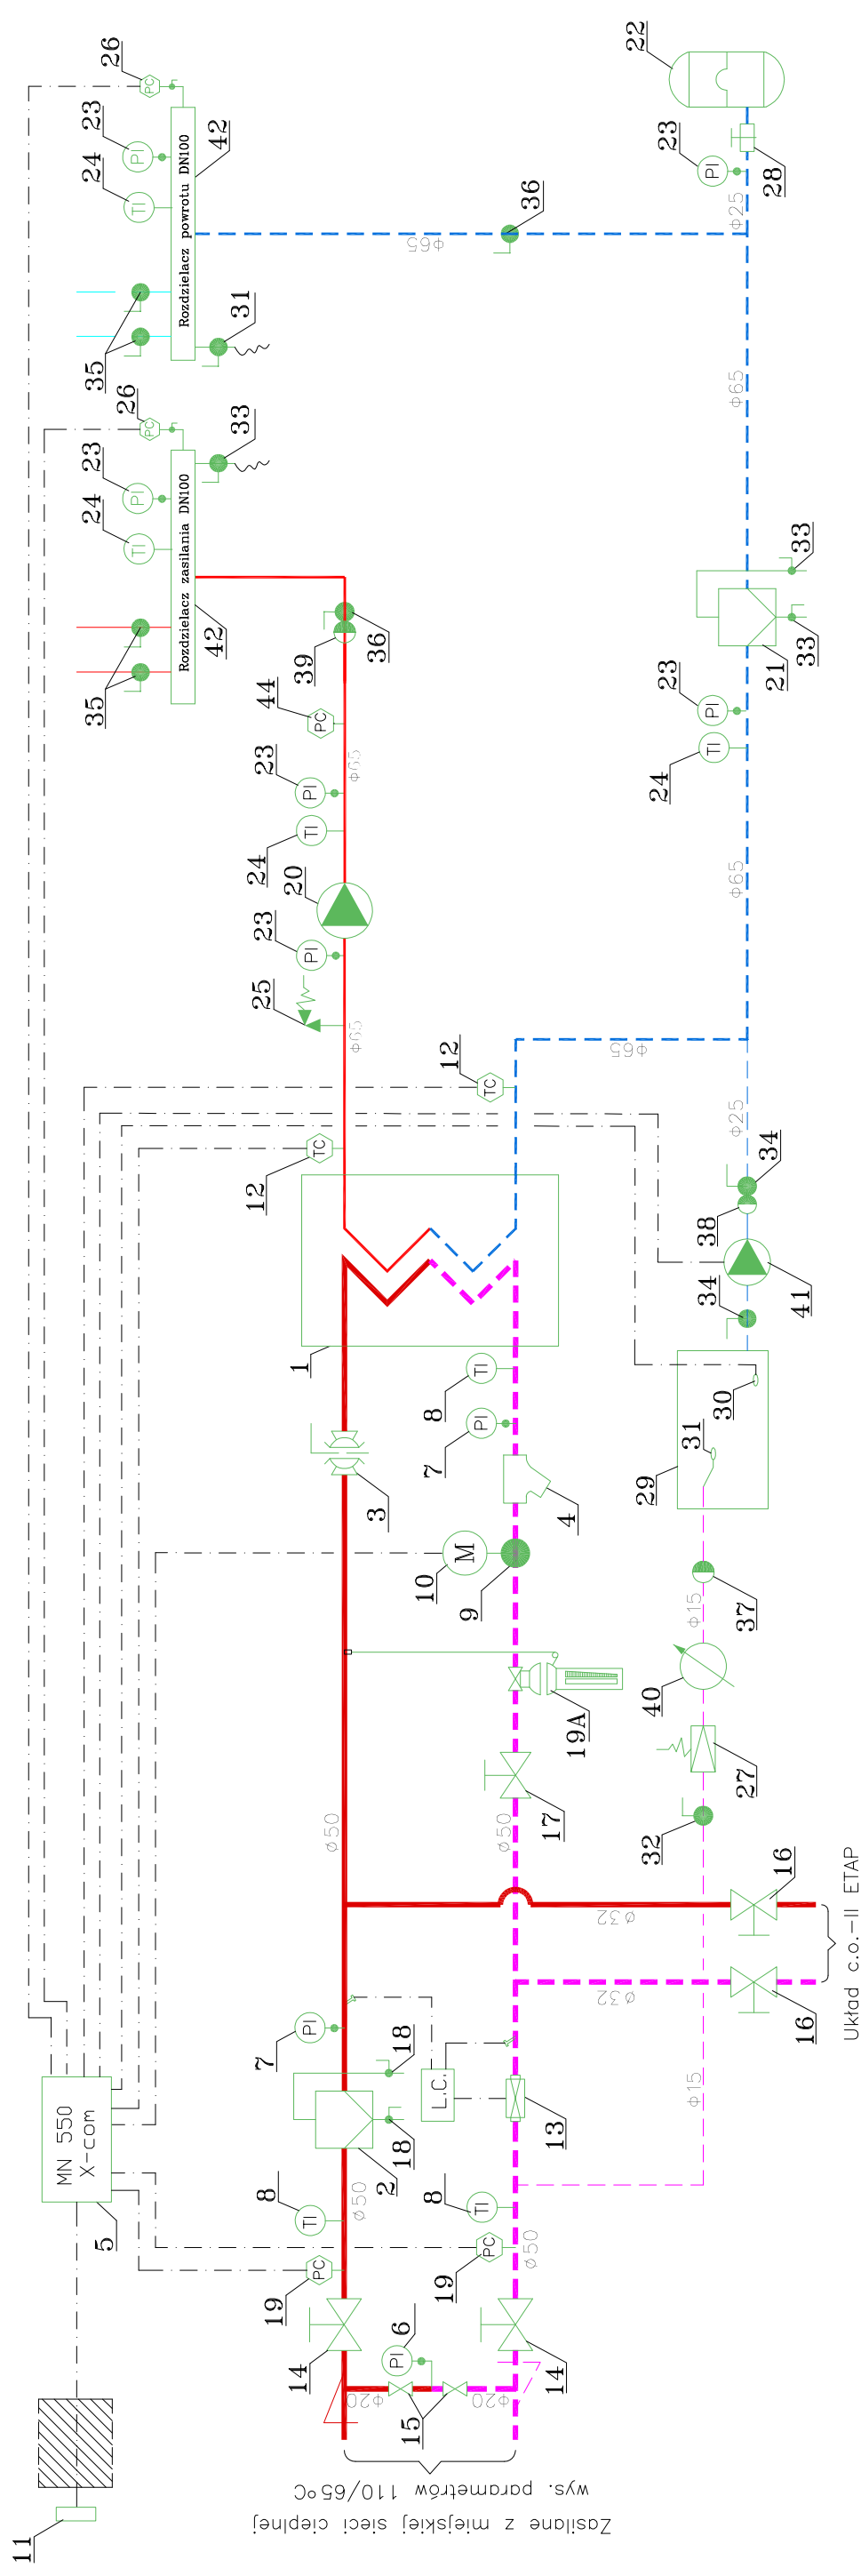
26
23
24
42
Rozdzielacz powrotu DN100
31
35
26
23
33
24
Rozdzielacz zasilania DN100
42
35
22
23
28
$\phi25$
36
$\phi65$
$\phi65$
33
21
33
23
24
$\phi65$
39
36
44
PC
$\phi65$
23
PI
TI
24
20
23
25
$\phi65$
12
TC
$\phi65$
$\phi25$
34
12
TC
38
41
34
1
8
TI
7
PI
30
31
29
3
4
10
M
9
37
$\phi15$
40
19A
27
17
32
$\phi50$
$\phi50$
16
$\phi32$
$\phi32$
Układ c.o.–II ETAP
16
7
PI
18
$\phi15$
L.C.
13
MN 550 X–com
18
2
8
TI
$\phi50$
8
TI
5
19
PC
19
PC
$\phi50$
6
PI
14
14
$\phi20$
$\phi20$
15
11
Zasilane z miejskiej sieci cieplnej
wys. parametrów 110/65°C